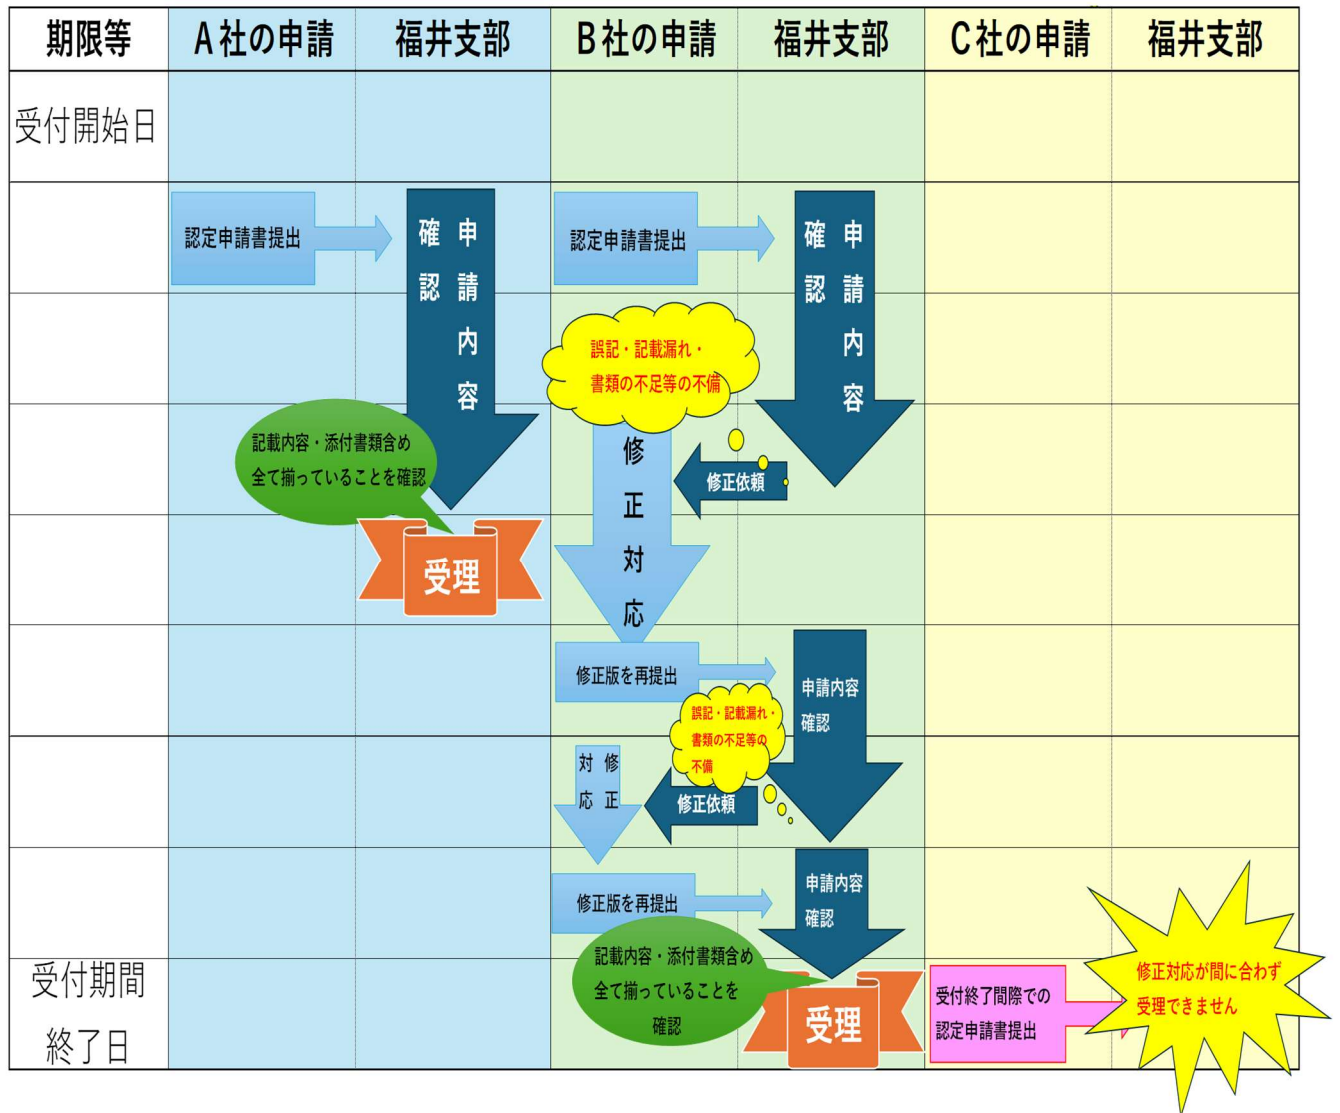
| 期限等 | A社の申請 | 福井支部 | B社の申請 | 福井支部 | C社の申請 | 福井支部 |
|---|---|---|---|---|---|---|
| 受付開始日 | | | | | | |
| | | | | | | |
| | | | | | | |
| | | | | | | |
| | | | | | | |
| | | | | | | |
| | | | | | | |
| | | | | | | |
| 受付期間終了日 | | | | | | |

認定申請書提出

確認 申請内容

記載内容・添付書類含め全て揃っていることを確認

受理

認定申請書提出

確認 申請内容

誤記・記載漏れ・書類の不足等の不備

修正対応

修正依頼

修正版を再提出

申請内容確認

誤記・記載漏れ・書類の不足等の不備

対応 修正

修正依頼

修正版を再提出

申請内容確認

記載内容・添付書類含め全て揃っていることを確認

受理

受付終了間際での認定申請書提出

修正対応が間に合わず受理できません